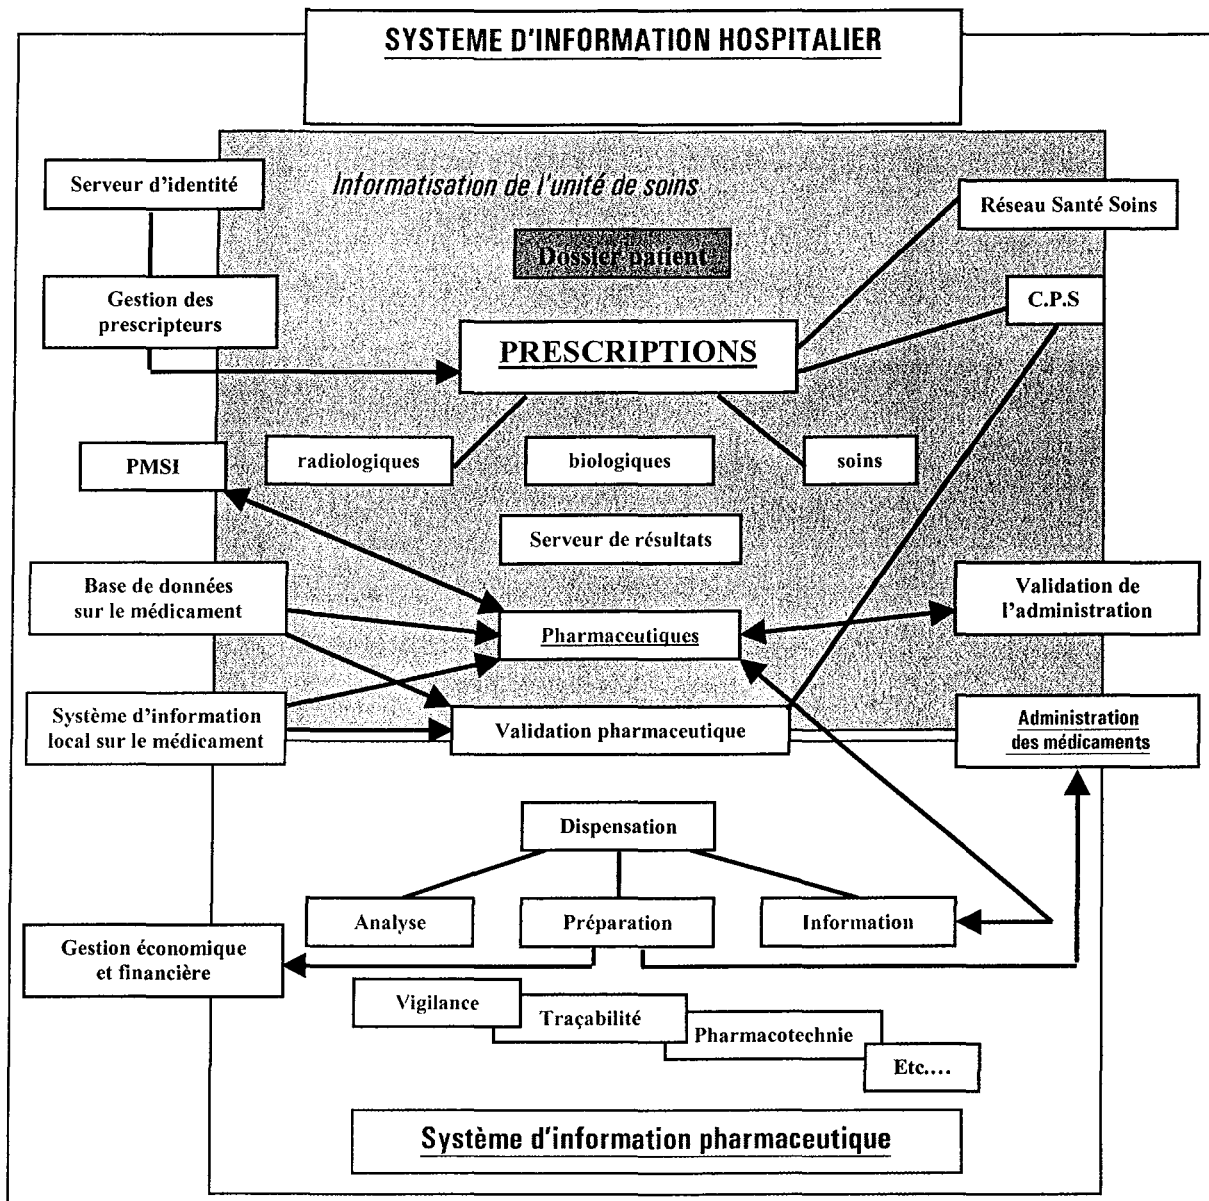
SYSTEME D'INFORMATION HOSPITALIER

Serveur d'identité

Informatisation de l'unité de soins

Réseau Santé Soins

Dossier patient

Gestion des prescripteurs

C.P.S

PRESCRIPTIONS

PMSI

radiologiques

biologiques

soins

Serveur de résultats

Base de données sur le médicament

Validation de l'administration

Pharmaceutiques

Système d'information local sur le médicament

Validation pharmaceutique

Administration des médicaments

Dispensation

Analyse

Préparation

Information

Gestion économique et financière

Vigilance

Traçabilité

Pharmacotechnie

Etc....

Système d'information pharmaceutique